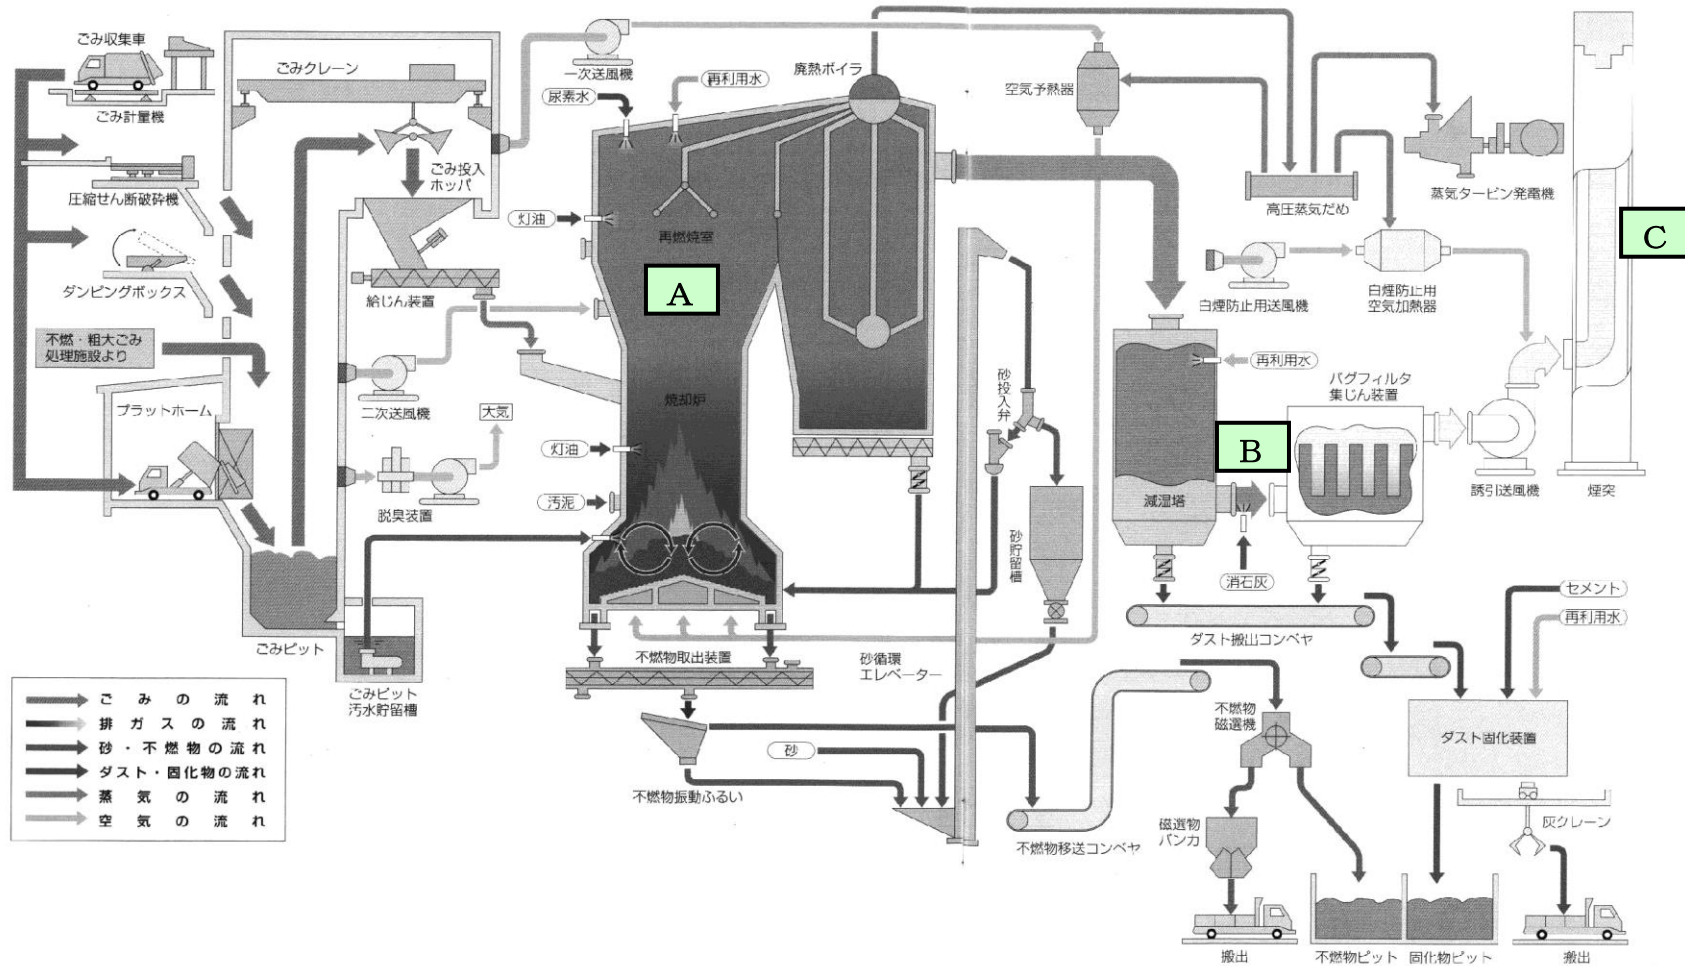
ごみ収集車
ごみ計量機
圧縮せん断破砕機
ダンピングボックス
不燃・粗大ごみ処理施設より
プラットホーム
ごみクレーン
ごみ投入ホッパ
給じん装置
二次送風機
脱臭装置
大気
ごみピット
ごみピット汚水貯留槽
一次送風機
尿素水
再利用水
廃熱ボイラ
灯油
再燃焼室
A
焼却炉
灯油
汚泥
不燃物取出装置
不燃物振動ふるい
砂
砂投入弁
砂貯留槽
砂循環エレベーター
空気予熱器
高圧蒸気だめ
蒸気タービン発電機
白煙防止用送風機
白煙防止用空気加熱器
C
煙突
再利用水
減湿塔
B
バグフィルタ集じん装置
誘引送風機
消石灰
ダスト搬出コンベヤ
セメント
再利用水
ダスト固化装置
灰クレーン
搬出
不燃物磁選機
磁選物バンカ
搬出
不燃物移送コンベヤ
不燃物ピット
固化物ピット

ご　み　の　流　れ
排　ガ　ス　の　流　れ
砂・不燃物の流れ
ダスト・固化物の流れ
蒸　気　の　流　れ
空　気　の　流　れ